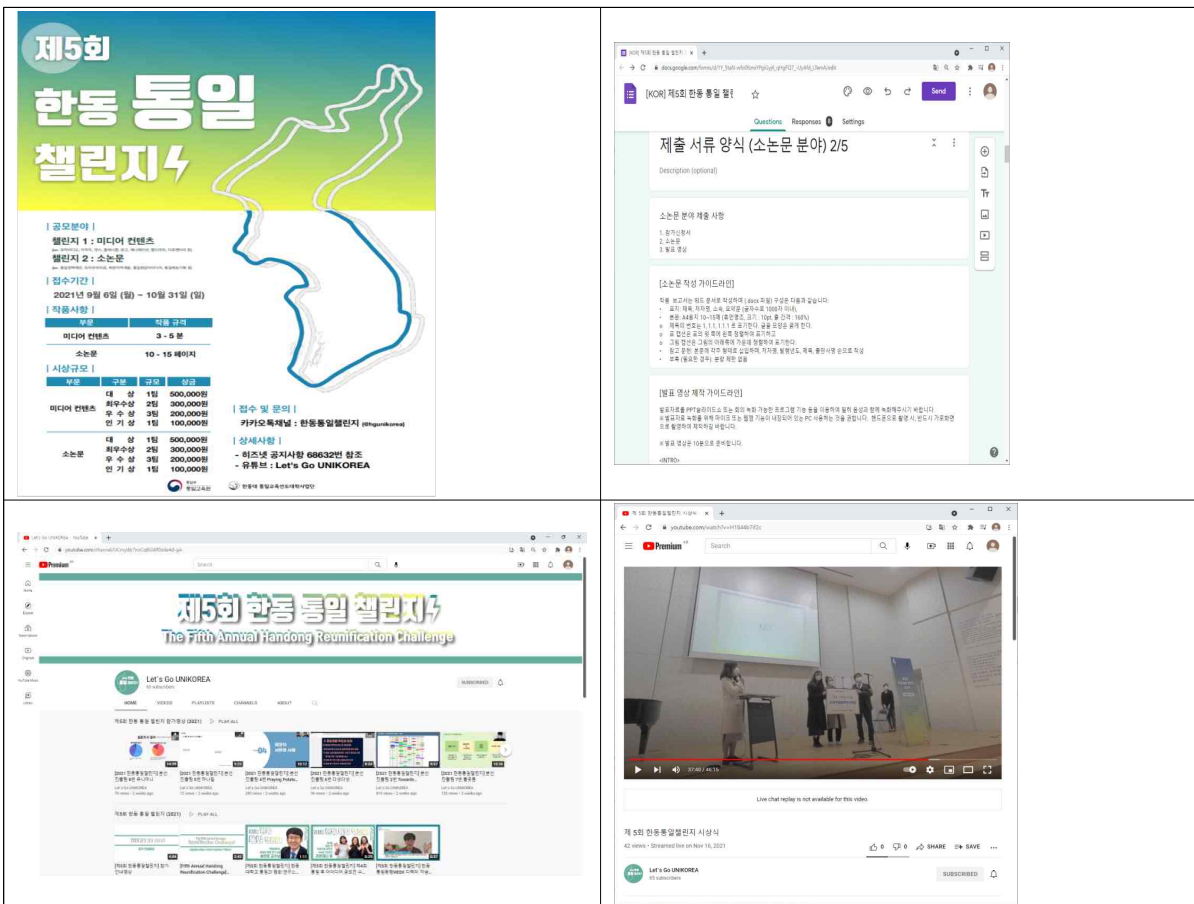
제5회
한동 통일
챌린지

| 공모분야 |
챌린지 1 : 미디어 컨텐츠
챌린지 2 : 소논문

| 접수기간 |
2021년 9월 6일 (월) ~ 10월 31일 (일)

| 작품사항 |

| 부문 | 작품 규격 |
|---|---|
| 미디어 컨텐츠 | 3 - 5 분 |
| 소논문 | 10 - 15 페이지 |

| 시상규모 |

| 부문 | 구분 | 규모 | 상금 |
|---|---|---|---|
| 미디어 컨텐츠 | 대 상 | 1팀 | 500,000원 |
| | 최우수상 | 2팀 | 300,000원 |
| | 우 수 상 | 3팀 | 200,000원 |
| | 인 기 상 | 1팀 | 100,000원 |
| 소논문 | 대 상 | 1팀 | 500,000원 |
| | 최우수상 | 2팀 | 300,000원 |
| | 우 수 상 | 3팀 | 200,000원 |
| | 인 기 상 | 1팀 | 100,000원 |

| 접수 및 문의 |
카카오톡채널 : 한동통일챌린지 (@hgunikorea)

| 상세사항 |
- 히즈넷 공지사항 68632번 참조
- 유튜브 : Let's Go UNIKOREA

통일교육원
한동대 통일교육선도대학사업단

[KOR] 제5회 한동 통일 챌린
Send
Questions Responses Settings
제출 서류 양식 (소논문 분야) 2/5
Description (optional)
소논문 분야 제출 사항
1. 참가신청서
2. 소논문
3. 발표 영상
[소논문 작성 가이드라인]
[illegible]
[발표 영상 제작 가이드라인]
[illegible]
<INTRO>

Let's Go UNIKOREA - YouTube
Premium
Search
제5회 한동 통일 챌린지
The Fifth Annual Handong Reunification Challenge
Let's Go UNIKOREA
SUBSCRIBED
HOME VIDEOS PLAYLISTS CHANNELS ABOUT
제5회 한동 통일 챌린지 참가영상 (2021) PLAY ALL
제5회 한동통일챌린지 (2021) PLAY ALL

제 5회 한동통일챌린지 시상식
Premium
Search
Live chat replay is not available for this video.
07:40 / 46:16
제 5회 한동통일챌린지 시상식
42 views • Streamed live on Nov 16, 2021
0 0 SHARE SAVE
Let's Go UNIKOREA
SUBSCRIBED